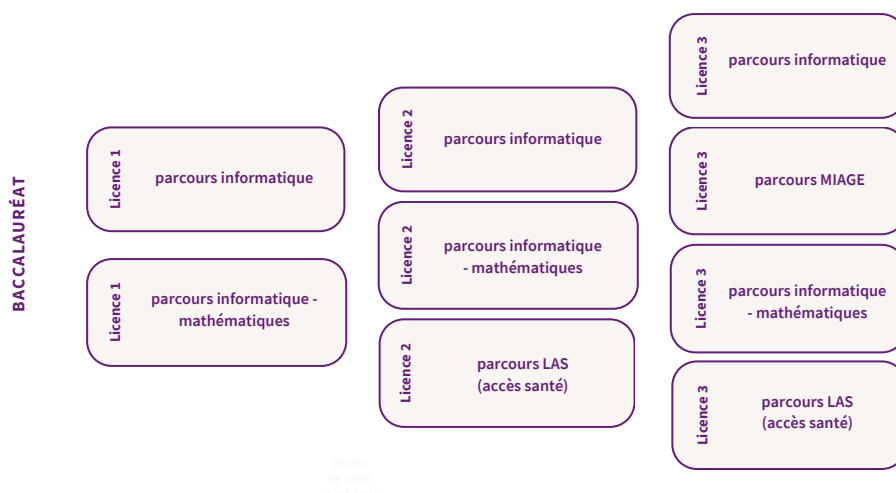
BACCALAURÉAT

Licence 1 parcours informatique

Licence 1 parcours informatique - mathématiques

Licence 2 parcours informatique

Licence 2 parcours informatique - mathématiques

Licence 2 parcours LAS (accès santé)

Licence 3 parcours informatique

Licence 3 parcours MIAGE

Licence 3 parcours informatique - mathématiques

Licence 3 parcours LAS (accès santé)

Études de santé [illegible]